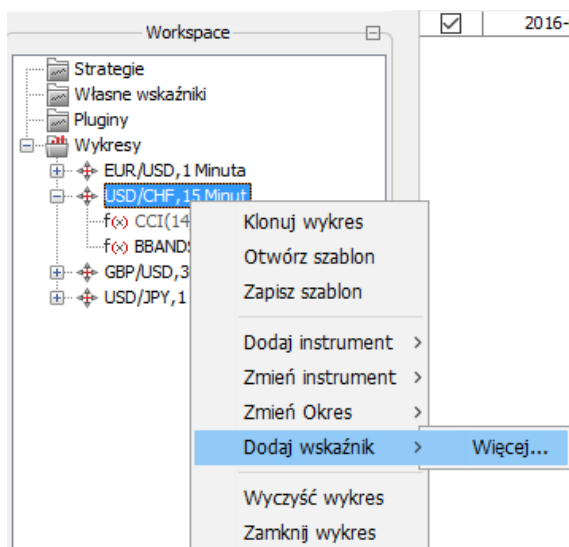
Workspace

2016-

Strategie
Własne wskaźniki
Pluginy
Wykresy
EUR/USD, 1 Minuta
USD/CHF, 15 Minut
f(x) CCI(14
f(x) BBANDS
GBP/USD, 3
USD/JPY, 1

Klonuj wykres
Otwórz szablon
Zapisz szablon
Dodaj instrument >
Zmień instrument >
Zmień Okres >
Dodaj wskaźnik >
Więcej...
Wyczyść wykres
Zamknij wykres